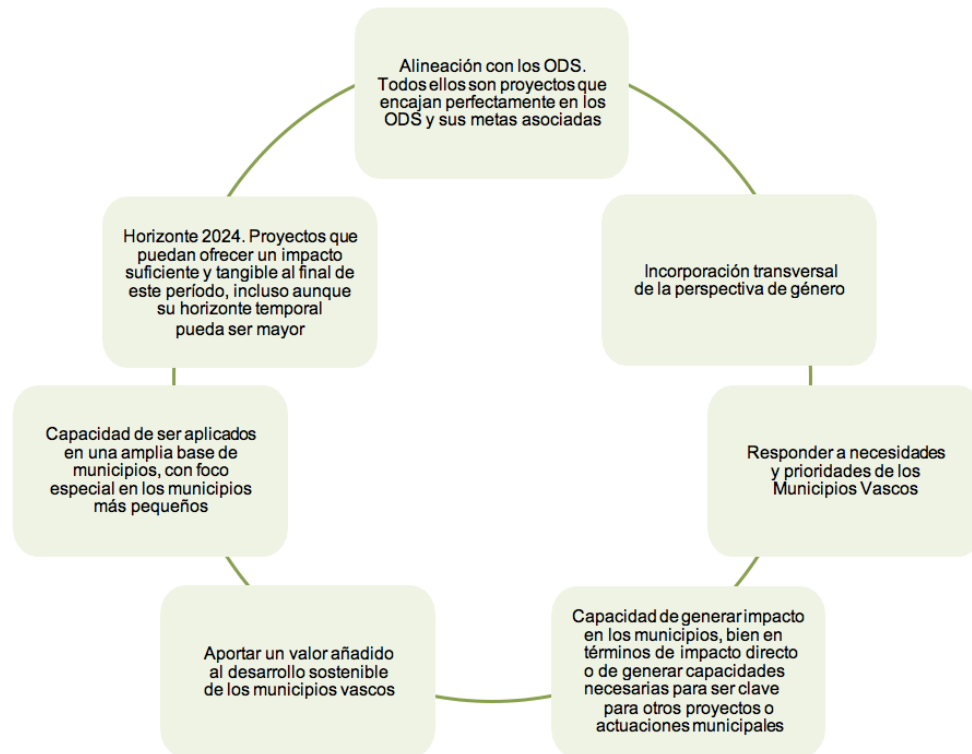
Alineación con los ODS. Todos ellos son proyectos que encajan perfectamente en los ODS y sus metas asociadas

Incorporación transversal de la perspectiva de género

Responder a necesidades y prioridades de los Municipios Vascos

Capacidad de generar impacto en los municipios, bien en términos de impacto directo o de generar capacidades necesarias para ser clave para otros proyectos o actuaciones municipales

Aportar un valor añadido al desarrollo sostenible de los municipios vascos

Capacidad de ser aplicados en una amplia base de municipios, con foco especial en los municipios más pequeños

Horizonte 2024. Proyectos que puedan ofrecer un impacto suficiente y tangible al final de este período, incluso aunque su horizonte temporal pueda ser mayor